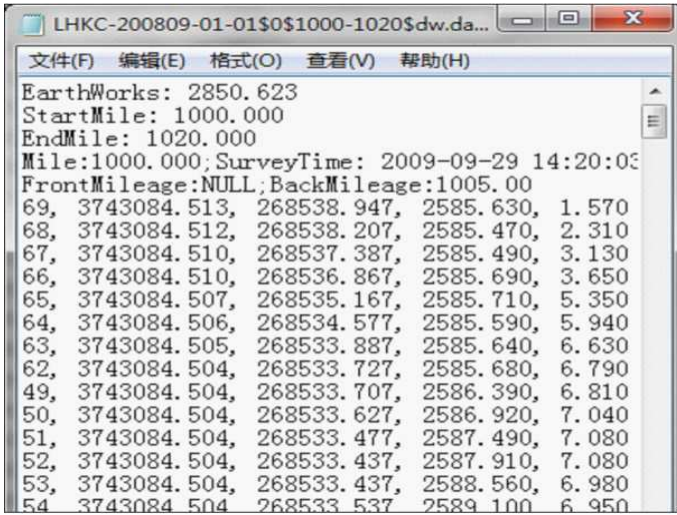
LHKC-200809-01-01$0$1000-1020$dw.da...

文件(F) 编辑(E) 格式(O) 查看(V) 帮助(H)

EarthWorks: 2850.623
StartMile: 1000.000
EndMile: 1020.000
Mile:1000.000;SurveyTime: 2009-09-29 14:20:0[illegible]
FrontMileage:NULL;BackMileage:1005.00
69, 3743084.513, 268538.947, 2585.630, 1.570
68, 3743084.512, 268538.207, 2585.470, 2.310
67, 3743084.510, 268537.387, 2585.490, 3.130
66, 3743084.510, 268536.867, 2585.690, 3.650
65, 3743084.507, 268535.167, 2585.710, 5.350
64, 3743084.506, 268534.577, 2585.590, 5.940
63, 3743084.505, 268533.887, 2585.640, 6.630
62, 3743084.504, 268533.727, 2585.680, 6.790
49, 3743084.504, 268533.707, 2586.390, 6.810
50, 3743084.504, 268533.627, 2586.920, 7.040
51, 3743084.504, 268533.477, 2587.490, 7.080
52, 3743084.504, 268533.437, 2587.910, 7.080
53, 3743084.504, 268533.437, 2588.560, 6.980
54, 3743084.504, 268533.537, 2589.100, 6.950